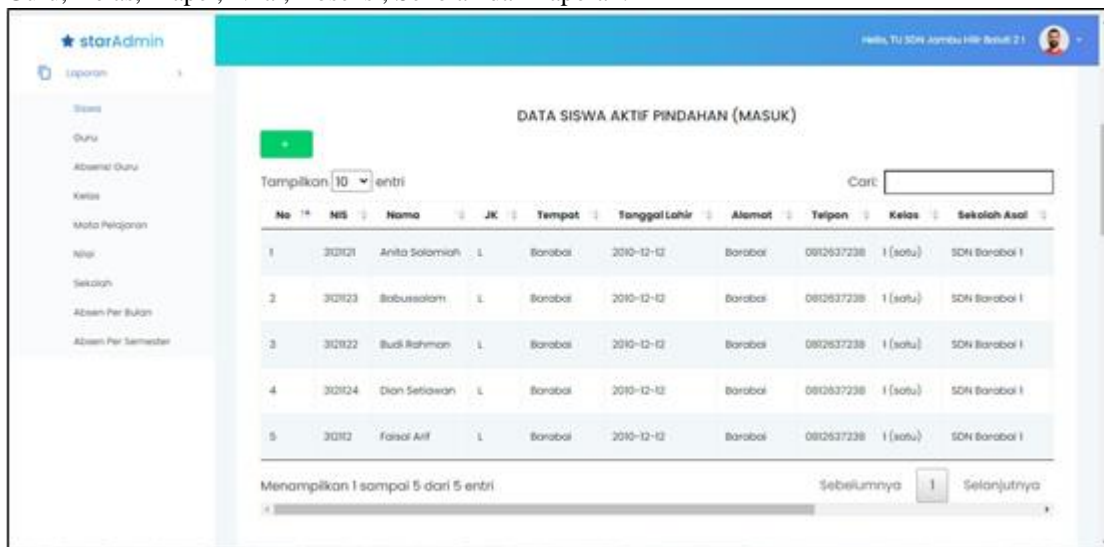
Guru, Kelas, Mapel, Nilai, Absensi, Sekolah dan Laporan.

★ starAdmin

Hello, TU SDN Jambu Hilir Baluti 2 !

Laporan

Siswa

Guru

Absensi Guru

Kelas

Mata Pelajaran

Nilai

Sekolah

Absen Per Bulan

Absen Per Semester

DATA SISWA AKTIF PINDAHAN (MASUK)

+

Tampilkan 10 entri

Cari:

| No | NIS | Nama | JK | Tempat | Tanggal Lahir | Alamat | Telpon | Kelas | Sekolah Asal |
|---|---|---|---|---|---|---|---|---|---|
| 1 | 312121 | Anita Salamiah | L | Barabai | 2010-12-12 | Barabai | 0812637238 | 1 (satu) | SDN Barabai 1 |
| 2 | 312123 | Babussalam | L | Barabai | 2010-12-12 | Barabai | 0812637238 | 1 (satu) | SDN Barabai 1 |
| 3 | 312122 | Budi Rahman | L | Barabai | 2010-12-12 | Barabai | 0812637238 | 1 (satu) | SDN Barabai 1 |
| 4 | 312124 | Dian Setiawan | L | Barabai | 2010-12-12 | Barabai | 0812637238 | 1 (satu) | SDN Barabai 1 |
| 5 | 31212 | Faisal Arif | L | Barabai | 2010-12-12 | Barabai | 0812637238 | 1 (satu) | SDN Barabai 1 |

Menampilkan 1 sampai 5 dari 5 entri

Sebelumnya 1 Selanjutnya